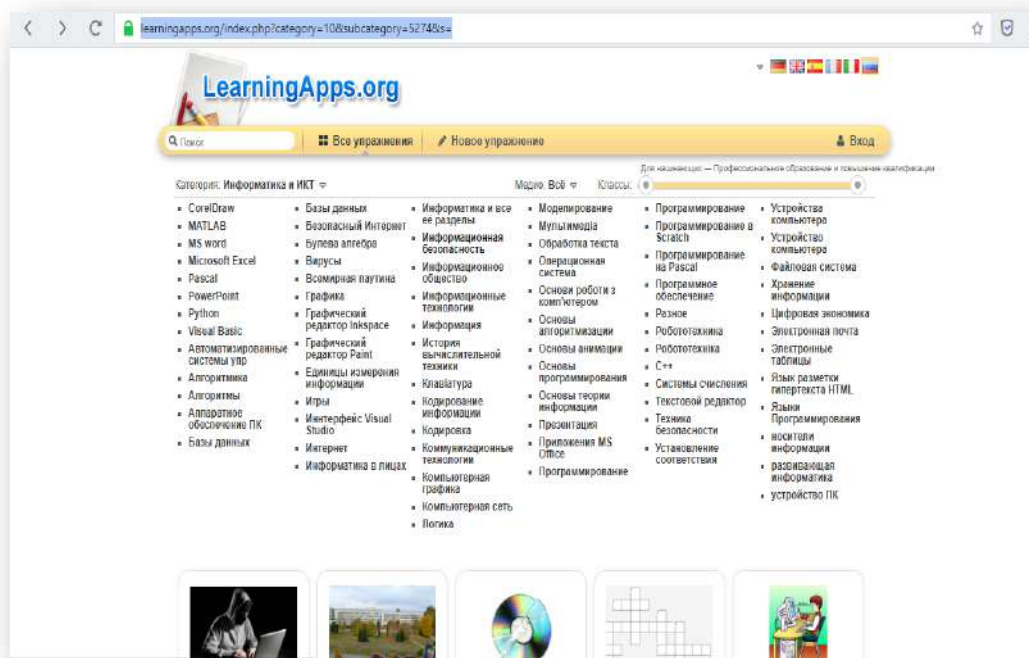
learningapps.org/index.php?category=10&subcategory=5274&s=

LearningApps.org

Поиск

Все упражнения

Новое упражнение

Вход

Для начинающих — Профессиональное образование и повышение квалификации

Категория: Информатика и ИКТ

Медиа: Всё

Классы:

- CorelDraw
- MATLAB
- MS word
- Microsoft Excel
- Pascal
- PowerPoint
- Python
- Visual Basic
- Автоматизированные системы упр
- Алгоритмика
- Алгоритмы
- Аппаратное обеспечение ПК
- Базы данных

- Базы данных
- Безопасный Интернет
- Булева алгебра
- Вирусы
- Всемирная паутина
- Графика
- Графический редактор Inkspace
- Графический редактор Paint
- Единицы измерения информации
- Игры
- Интерфейс Visual Studio
- Интернет
- Информатика в лицах

- Информатика и все ее разделы
- Информационная безопасность
- Информационное общество
- Информационные технологии
- Информация
- История вычислительной техники
- Клавиатура
- Кодирование информации
- Кодировка
- Коммуникационные технологии
- Компьютерная графика
- Компьютерная сеть
- Логика

- Моделирование
- Мультимедиа
- Обработка текста
- Операционная система
- Основи роботи з комп'ютером
- Основы алгоритмизации
- Основы анимации
- Основы программирования
- Основы теории информации
- Презентация
- Приложения MS Office
- Программирование

- Программирование
- Программирование в Scratch
- Программирование на Pascal
- Программное обеспечение
- Разное
- Робототехника
- Робототехника
- C++
- Системы счисления
- Текстовой редактор
- Техника безопасности
- Установление соответствия

- Устройства компьютера
- Устройство компьютера
- Файловая система
- Хранение информации
- Цифровая экономика
- Электронная почта
- Электронные таблицы
- Язык разметки гипертекста HTML
- Языки Программирования
- носители информации
- развивающая информатика
- устройство ПК